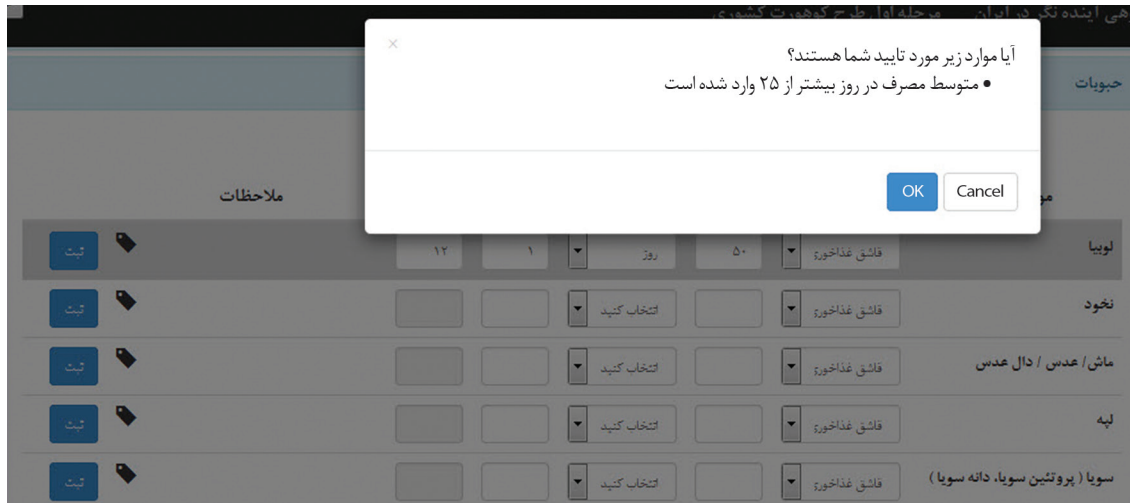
هی اینده نگر در ایران    مرحله اول طرح کوهورت کشوری

×

آیا موارد زیر مورد تایید شما هستند؟

• متوسط مصرف در روز بیشتر از ۲۵ وارد شده است

OK    Cancel

حبوبات

ملاحظات

مو

| | | | | | | |
|---|---|---|---|---|---|---|
| لوبیا | قاشق غذاخوری | ۵۰ | روز | ۱ | ۱۲ | ثبت |
| نخود | قاشق غذاخوری | | انتخاب کنید | | | ثبت |
| ماش/ عدس / دال عدس | قاشق غذاخوری | | انتخاب کنید | | | ثبت |
| لپه | قاشق غذاخوری | | انتخاب کنید | | | ثبت |
| سویا ( پروتئین سویا، دانه سویا ) | قاشق غذاخوری | | انتخاب کنید | | | ثبت |